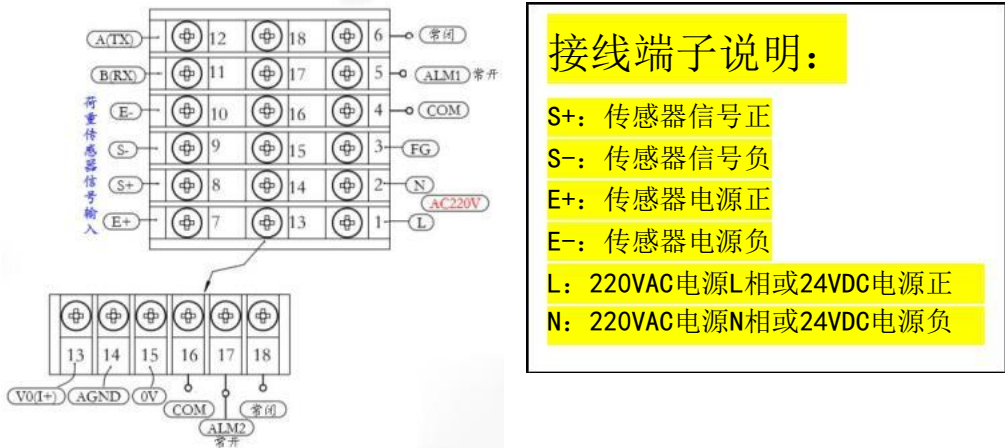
A(TX) 12 18 6 常闭
B(RX) 11 17 5 ALM1 常开
荷重传感器信号输入
E- 10 16 4 COM
S- 9 15 3 FG
S+ 8 14 2 N
AC220V
E+ 7 13 1 L

13 14 15 16 17 18
V0(I+) AGND 0V COM 常闭
ALM2
常开

接线端子说明：

S+：传感器信号正
S-：传感器信号负
E+：传感器电源正
E-：传感器电源负
L：220VAC电源L相或24VDC电源正
N：220VAC电源N相或24VDC电源负